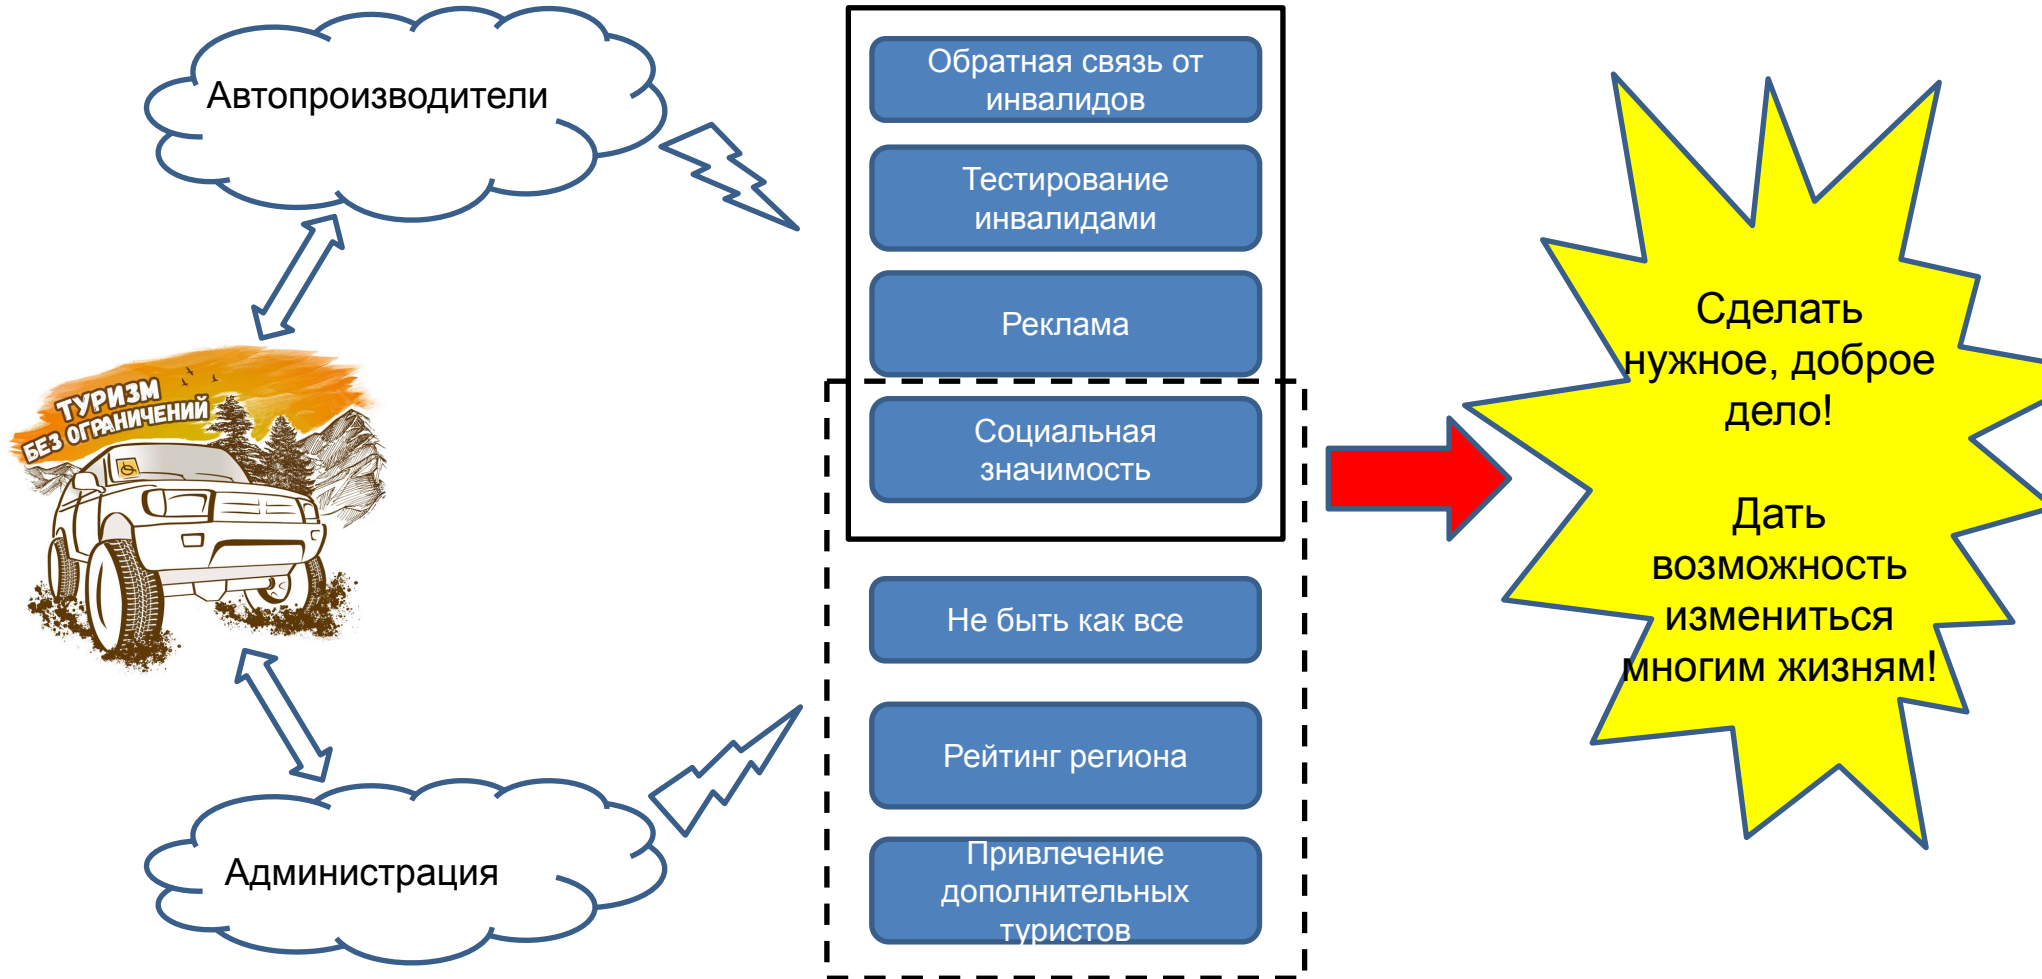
Автопроизводители

ТУРИЗМ
БЕЗ ОГРАНИЧЕНИЙ

Администрация

Обратная связь от инвалидов

Тестирование инвалидами

Реклама

Социальная значимость

Не быть как все

Рейтинг региона

Привлечение дополнительных туристов

Сделать нужное, доброе дело!

Дать возможность измениться многим жизням!